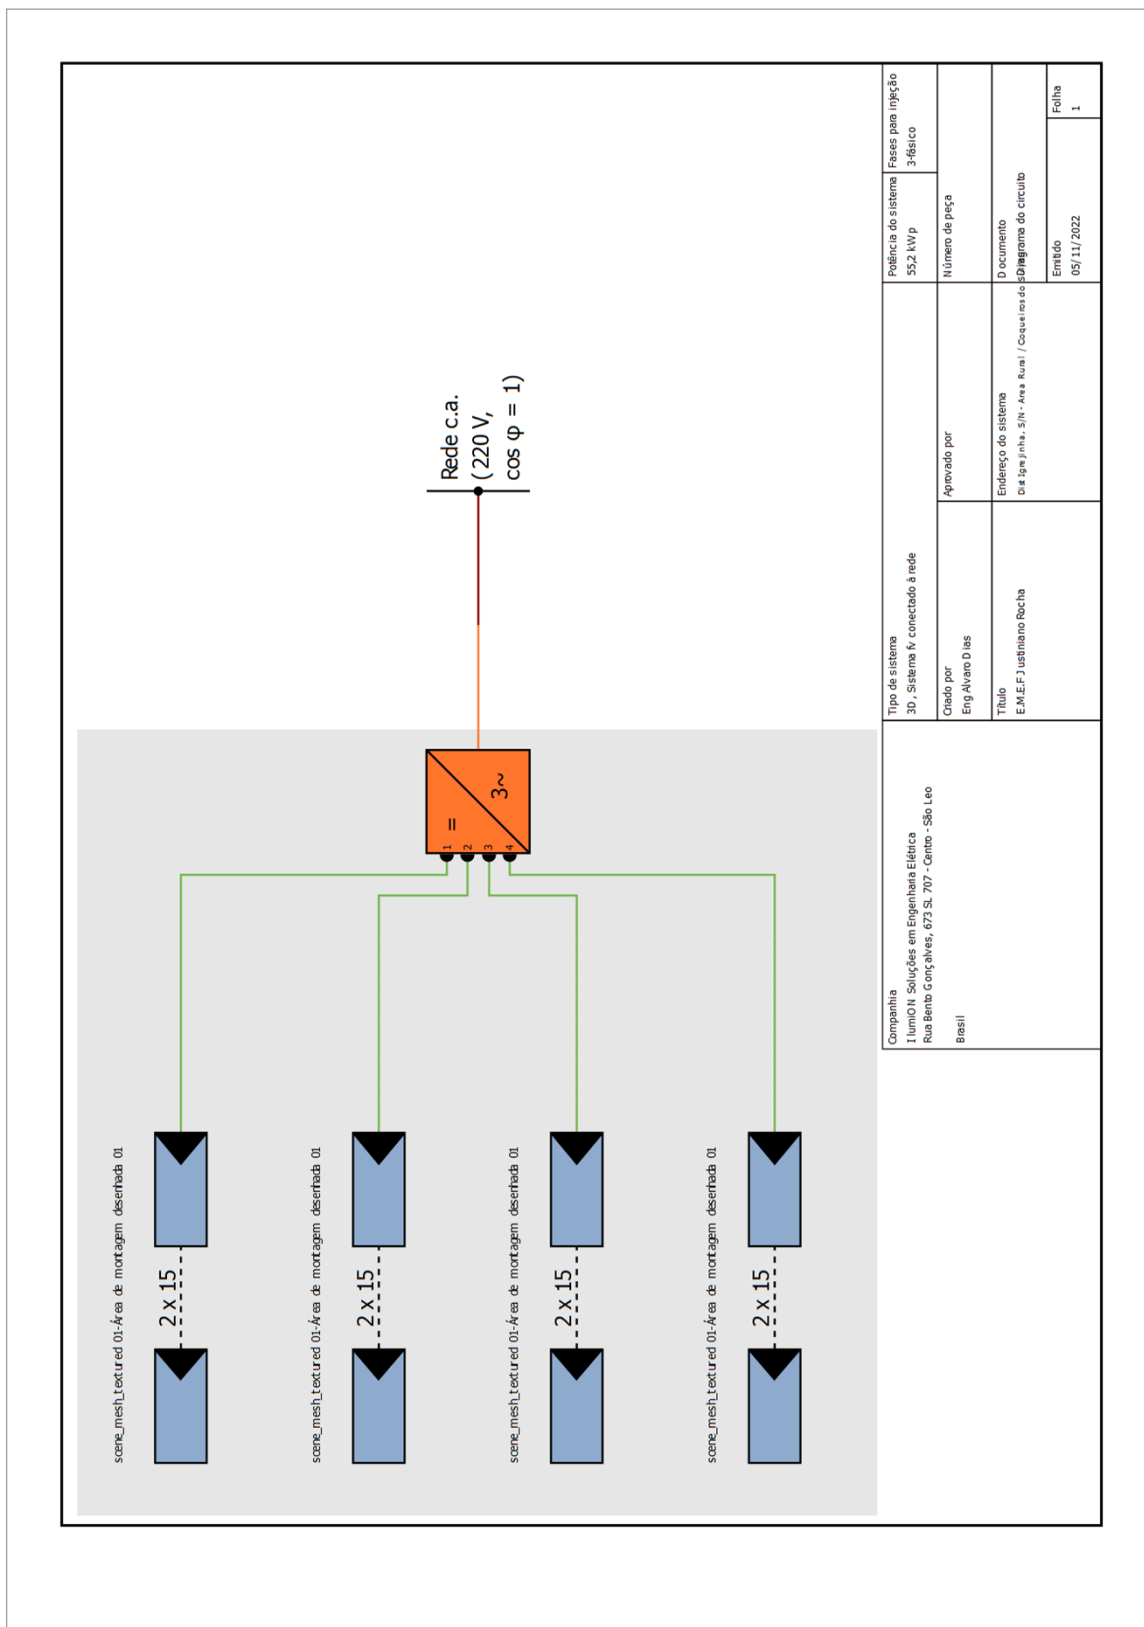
scene_mesh_textured 01-Área de montagem desenhada 01

2 x 15

scene_mesh_textured 01-Área de montagem desenhada 01

2 x 15

scene_mesh_textured 01-Área de montagem desenhada 01

2 x 15

scene_mesh_textured 01-Área de montagem desenhada 01

2 x 15

=

3~

1 2 3 4

Rede c.a.
(220 V,
cos φ = 1)

Companhia
I lumiON Soluções em Engenharia Elétrica
Rua Bento Gonçalves, 673 SL 707 - Centro - São Leo
Brasil

Tipo de sistema
3D , Sistema fv conectado à rede

Potência do sistema
55,2 kWp

Fases para injeção
3-fásico

Criado por
Eng Alvaro Dias

Aprovado por

Número de peça

Título
E.M.E.F Justiniano Rocha

Endereço do sistema
Dist Igrejinha, S/N - Area Rural / Coqueiros do Sul

Documento
Diagrama do circuito

Emitido
05/11/2022

Folha
1